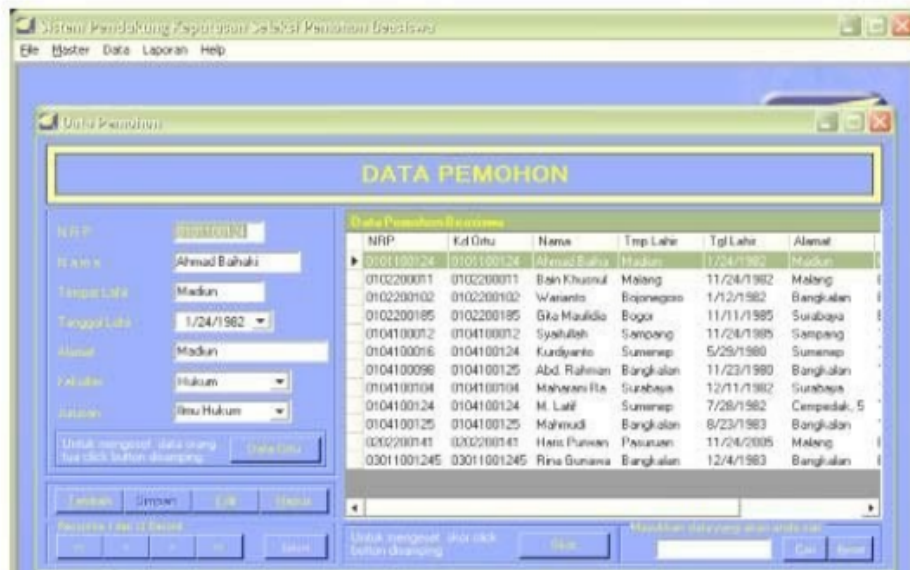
Sistem Pendukung Keputusan Seleksi Pemohon Beasiswa

File Master Data Laporan Help

Data Pemohon

DATA PEMOHON

NRP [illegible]
Nama Ahmad Baihaki
Tempat Lahir Madiun
Tanggal Lahir 1/24/1982
Alamat Madiun
Fakultas Hukum
Jurusan Ilmu Hukum

Untuk mengeset data orang tua click button disamping Data Ortu

Tambah Simpan Edit Hapus

Record ke 1 dari 12 Record

Keluar

Data Pemohon Beasiswa

| NRP | Kd Ortu | Nama | Tmp Lahir | Tgl Lahir | Alamat |
|---|---|---|---|---|---|
| 0101100124 | 0101100124 | Ahmad Baiha | Madiun | 1/24/1982 | Madiun |
| 0102200011 | 0102200011 | Bain Khusnul | Malang | 11/24/1982 | Malang |
| 0102200102 | 0102200102 | Warianto | Bojonegoro | 1/12/1982 | Bangkalan |
| 0102200185 | 0102200185 | Gita Maulidia | Bogor | 11/11/1985 | Surabaya |
| 0104100012 | 0104100012 | Syaifullah | Sampang | 11/24/1985 | Sampang |
| 0104100016 | 0104100124 | Kurdiyanto | Sumenep | 5/29/1980 | Sumenep |
| 0104100098 | 0104100125 | Abd. Rahman | Bangkalan | 11/23/1980 | Bangkalan |
| 0104100104 | 0104100104 | Maharani Ra | Surabaya | 12/11/1982 | Surabaya |
| 0104100124 | 0104100124 | M. Latif | Sumenep | 7/28/1982 | Cempedak, 5 |
| 0104100125 | 0104100125 | Mahmudi | Bangkalan | 8/23/1983 | Bangkalan |
| 0202200141 | 0202200141 | Haris Purwan | Pasuruan | 11/24/2005 | Malang |
| 03011001245 | 03011001245 | Rina Gunawa | Bangkalan | 12/4/1983 | Bangkalan |

Untuk mengeset skor click button disamping Skor

Masukkan data yang akan anda cari

Cari Reset